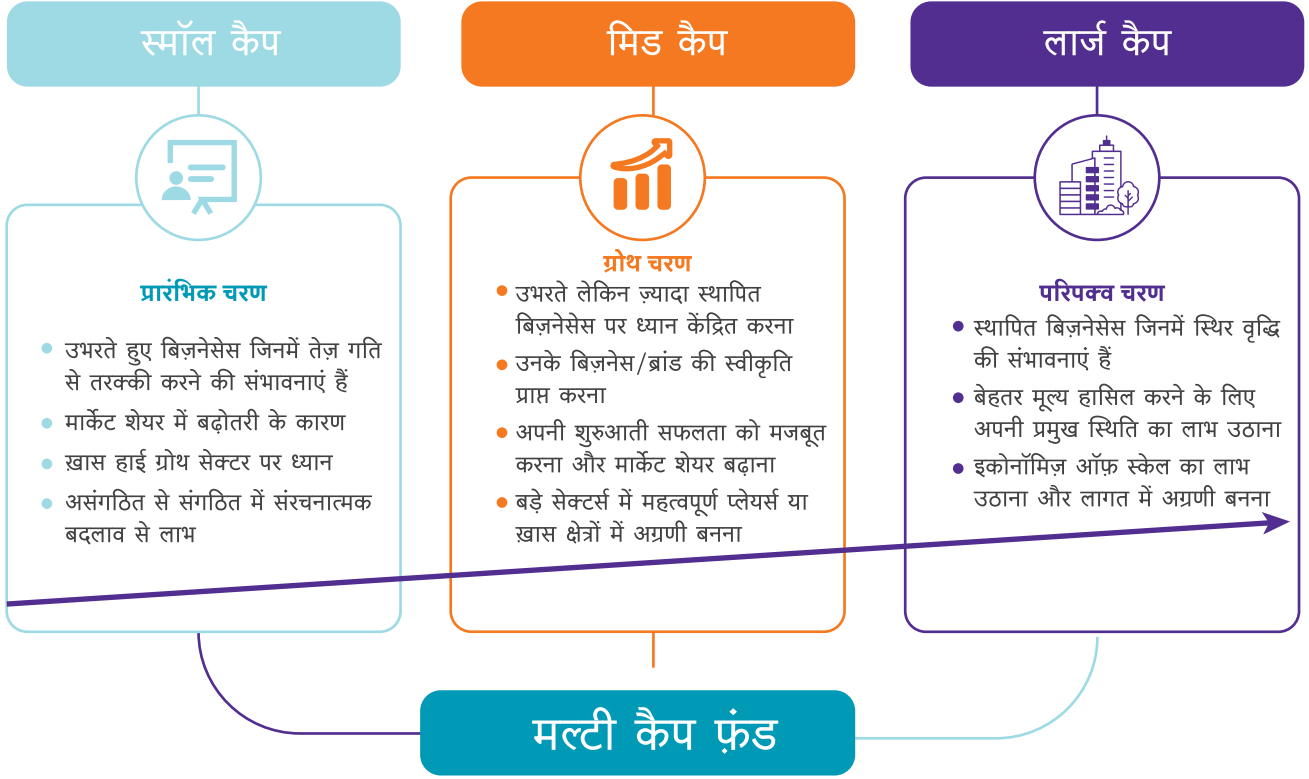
स्मॉल कैप

प्रारंभिक चरण

- उभरते हुए बिज़नेसेस जिनमें तेज़ गति से तरक्की करने की संभावनाएं हैं
- मार्केट शेयर में बढ़ोतरी के कारण
- ख़ास हाई ग्रोथ सेक्टर पर ध्यान
- असंगठित से संगठित में संरचनात्मक बदलाव से लाभ

मिड कैप

ग्रोथ चरण

- उभरते लेकिन ज़्यादा स्थापित बिज़नेसेस पर ध्यान केंद्रित करना
- उनके बिज़नेस/ब्रांड की स्वीकृति प्राप्त करना
- अपनी शुरुआती सफलता को मजबूत करना और मार्केट शेयर बढ़ाना
- बड़े सेक्टर्स में महत्वपूर्ण प्लेयर्स या ख़ास क्षेत्रों में अग्रणी बनना

लार्ज कैप

परिपक्व चरण

- स्थापित बिज़नेसेस जिनमें स्थिर वृद्धि की संभावनाएं हैं
- बेहतर मूल्य हासिल करने के लिए अपनी प्रमुख स्थिति का लाभ उठाना
- इकोनॉमिज़ ऑफ़ स्केल का लाभ उठाना और लागत में अग्रणी बनना

मल्टी कैप फ़ंड